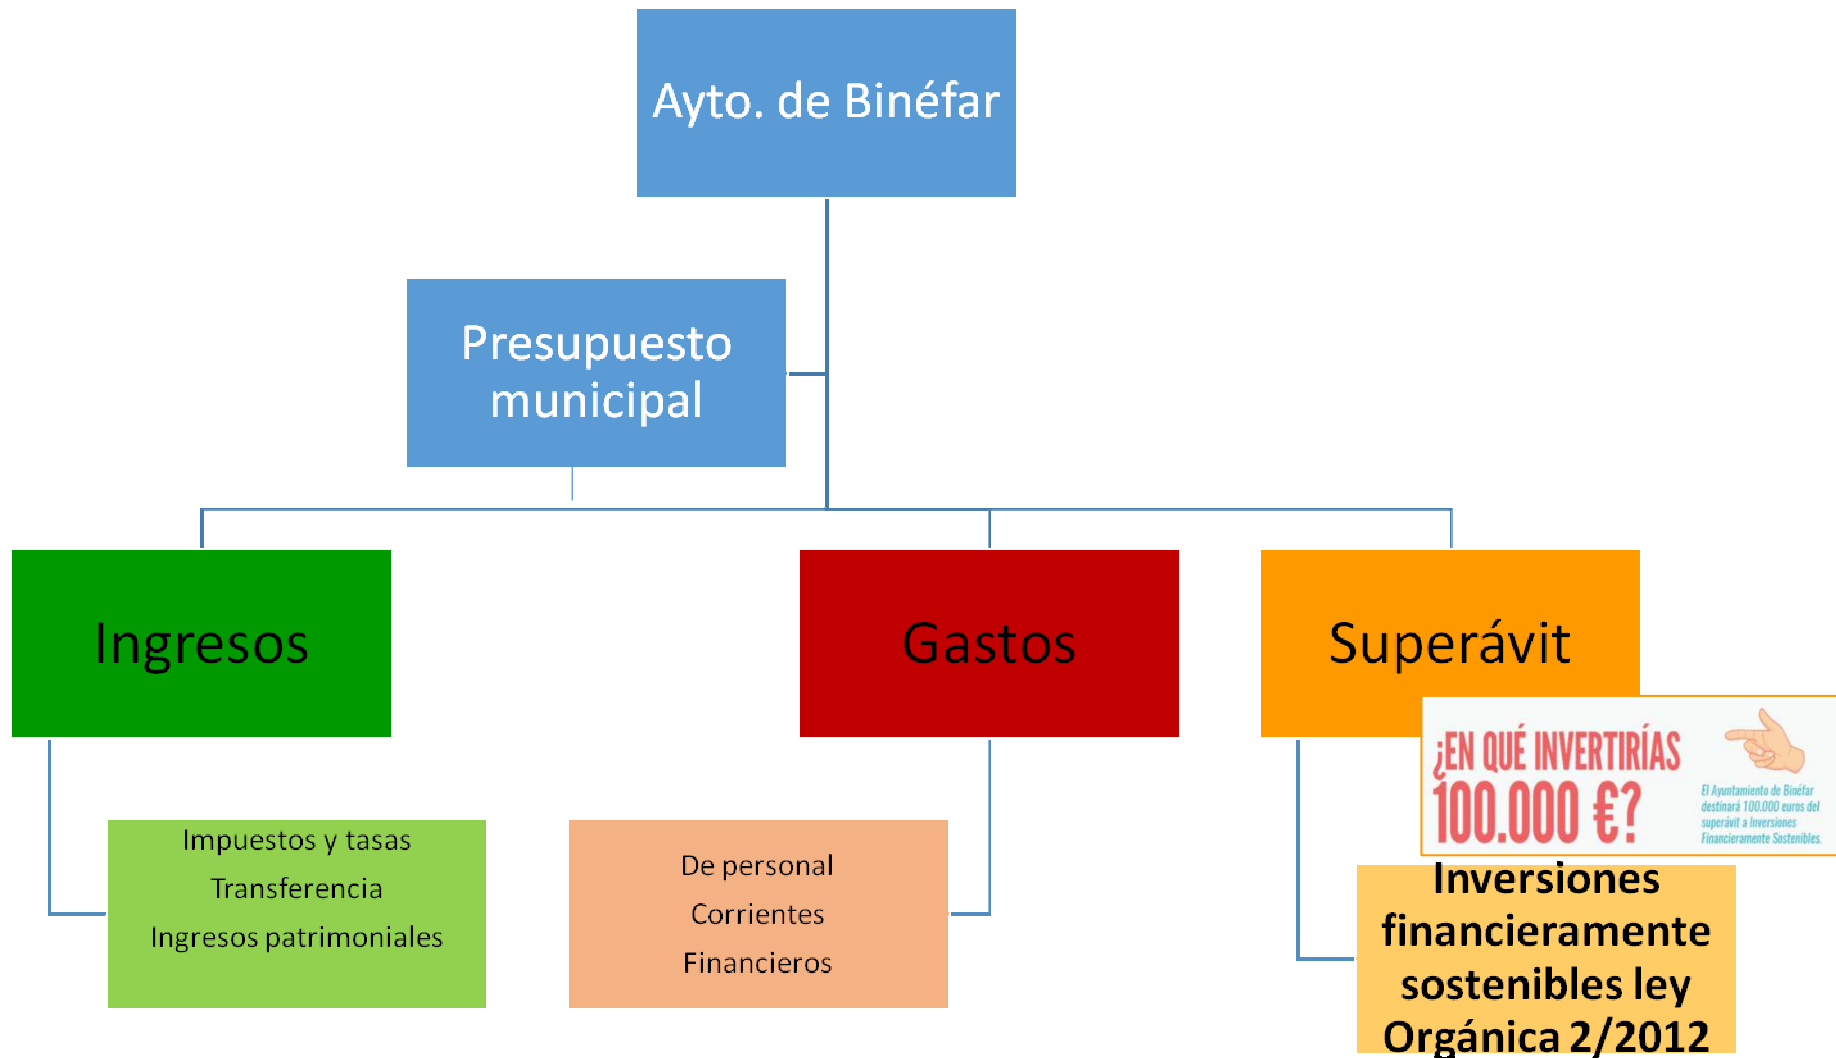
Ayto. de Binéfar

Presupuesto municipal

Ingresos

Gastos

Superávit

¡EN QUÉ INVERTIRÍAS 100.000 €?

El Ayuntamiento de Binéfar destinará 100.000 euros del superávit a Inversiones Financieramente Sostenibles.

Impuestos y tasas

Transferencia

Ingresos patrimoniales

De personal

Corrientes

Financieros

Inversiones financieramente sostenibles ley Orgánica 2/2012